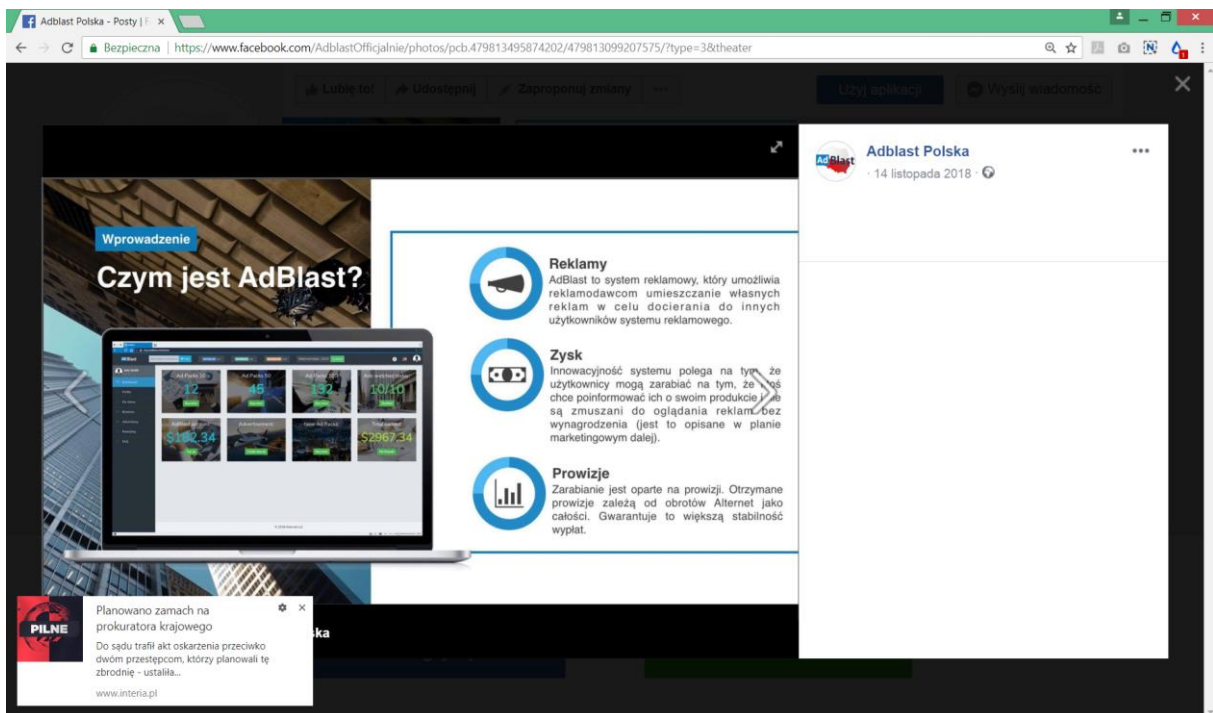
Adblast Polska - Posty | F ×

Bezpieczna | https://www.facebook.com/AdblastOfficjalnie/photos/pcb.479813495874202/479813099207575/?type=3&theater

Lubię to! Udostępnij Zaproponuj zmiany ··· Użyj aplikacji Wyślij wiadomość

Wprowadzenie

Czym jest AdBlast?

AdBlast

Ad Packs 10 12
Ad Packs 50 45
Ad Packs 100 132
Ads available today 10/10

$102.34
Advertisement
$2967.34

Reklamy
AdBlast to system reklamowy, który umożliwia reklamodawcom umieszczanie własnych reklam w celu docierania do innych użytkowników systemu reklamowego.

Zysk
Innowacyjność systemu polega na tym, że użytkownicy mogą zarabiać na tym, że ktoś chce poinformować ich o swoim produkcie i nie są zmuszani do oglądania reklam bez wynagrodzenia (jest to opisane w planie marketingowym dalej).

Prowizje
Zarabianie jest oparte na prowizji. Otrzymane prowizje zależą od obrotów Alternet jako całości. Gwarantuje to większą stabilność wypłat.

Adblast Polska
· 14 listopada 2018 ·

ska

PILNE
Planowano zamach na prokuratora krajowego
Do sądu trafił akt oskarżenia przeciwko dwóm przestępcom, którzy planowali tę zbrodnię - ustaliła...
www.interia.pl